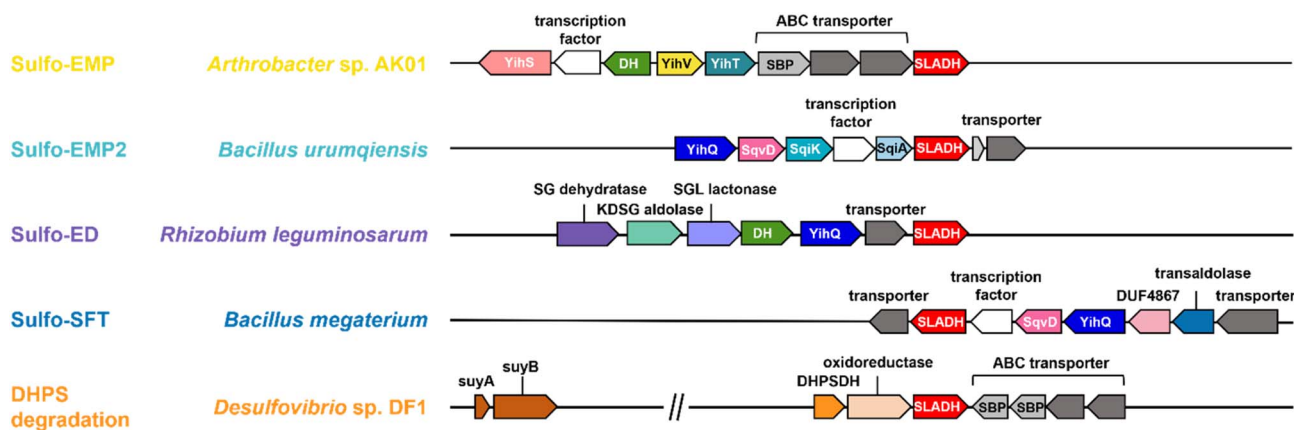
Sulfo-EMP
Arthrobacter sp. AK01
transcription factor
ABC transporter
YihS DH YihV YihT SBP SLADH

Sulfo-EMP2
Bacillus urumqiensis
transcription factor
transporter
YihQ SqvD SqiK SqiA SLADH

Sulfo-ED
Rhizobium leguminosarum
SG dehydratase
KDSG aldolase
SGL lactonase
transporter
DH YihQ SLADH

Sulfo-SFT
Bacillus megaterium
transporter
transcription factor
transaldolase
DUF4867
transporter
SLADH SqvD YihQ

DHPS degradation
Desulfovibrio sp. DF1
suyA
suyB
oxidoreductase
DHPSDH
ABC transporter
SLADH SBP SBP